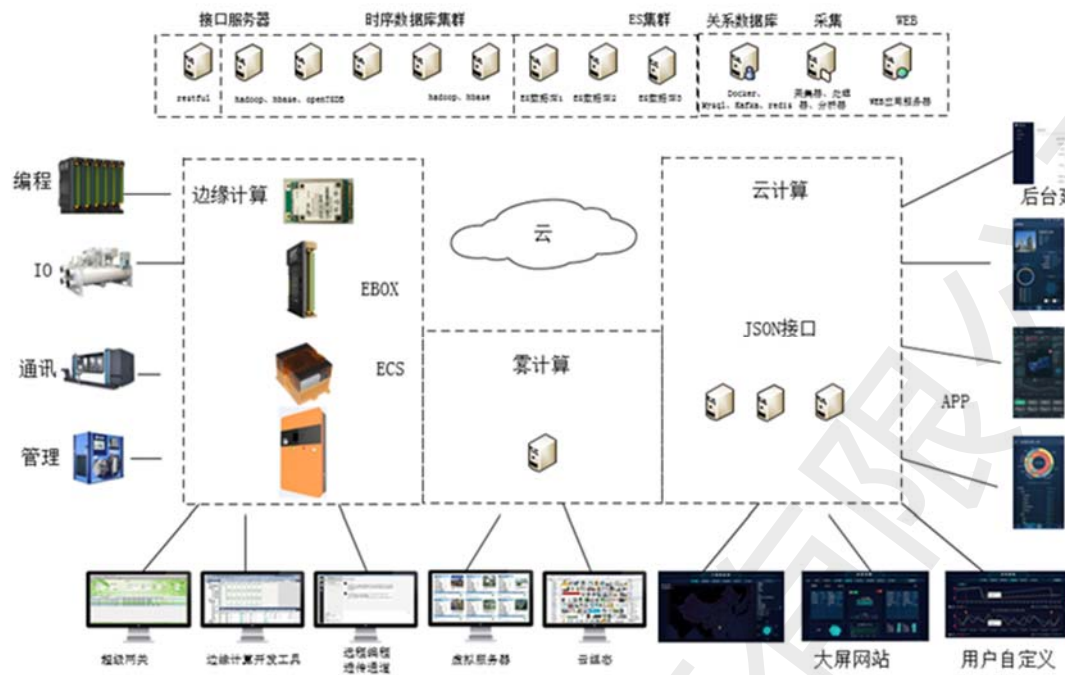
接口服务器 时序数据库集群 ES集群 关系数据库 采集 WEB

restful hadoop、hbase、openTSDB hadoop、hbase ES数据库1 ES数据库2 ES数据库3 Docker、Mysql、Kafka、redis 采集器、处理器、分析器 WEB应用服务器

编程

IO

通讯

管理

边缘计算

EBOX

ECS

云

雾计算

云计算

JSON接口

后台

APP

超级网关 边缘计算开发工具 远程编程 透传通道 虚拟服务器 云组态 大屏网站 用户自定义